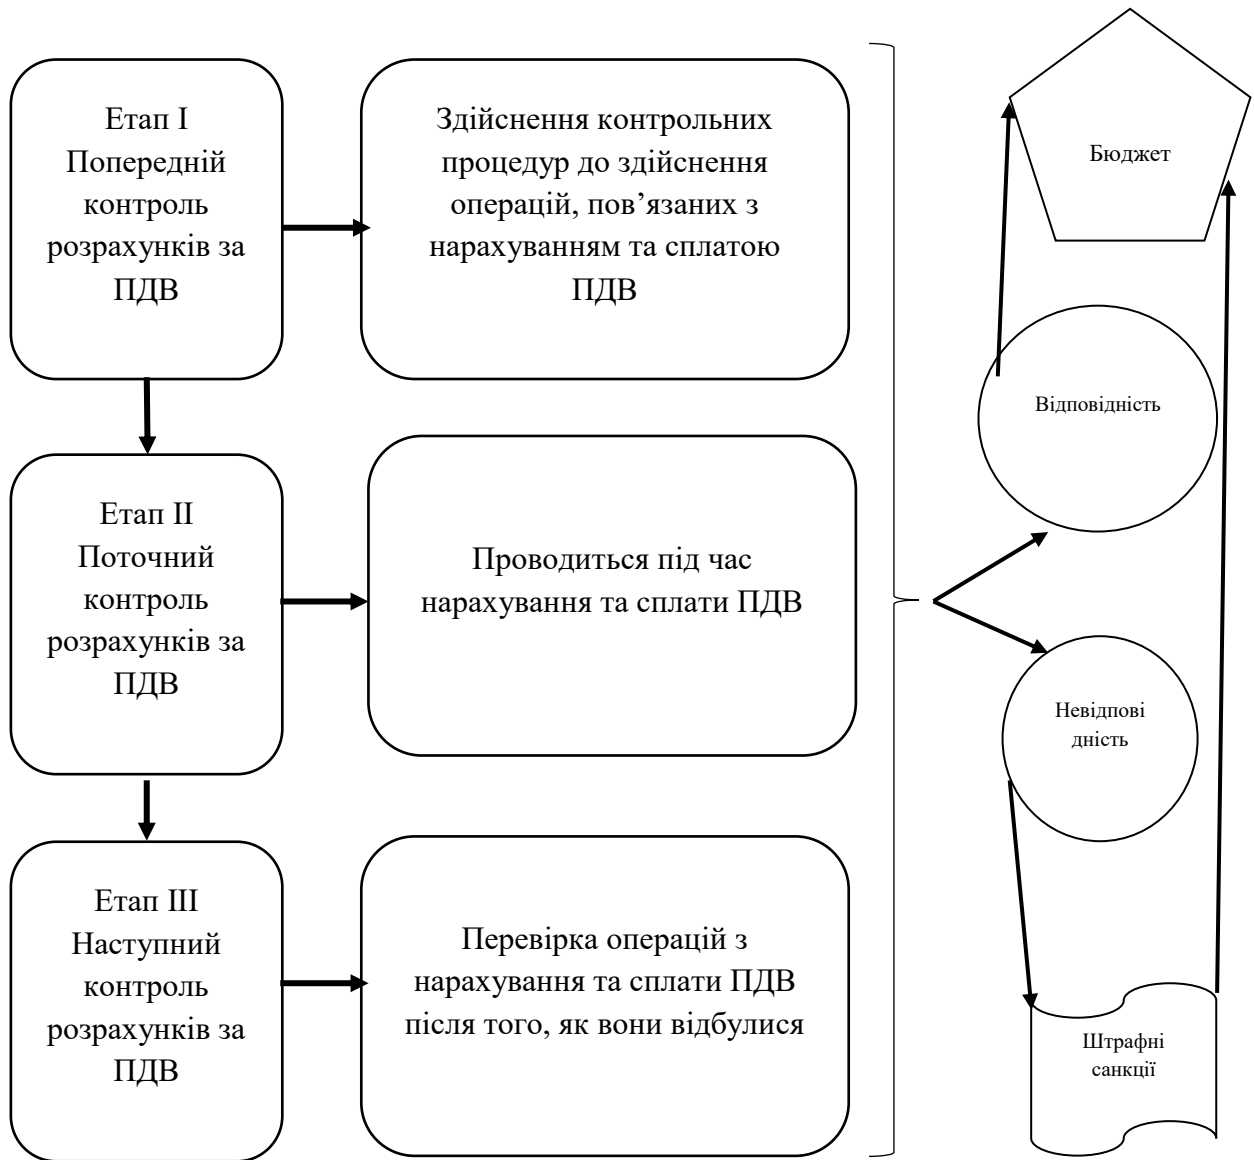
Етап І
Попередній контроль розрахунків за ПДВ

Здійснення контрольних процедур до здійснення операцій, пов’язаних з нарахуванням та сплатою ПДВ

Етап ІІ
Поточний контроль розрахунків за ПДВ

Проводиться під час нарахування та сплати ПДВ

Етап ІІІ
Наступний контроль розрахунків за ПДВ

Перевірка операцій з нарахування та сплати ПДВ після того, як вони відбулися

Бюджет

Відповідність

Невідповідність

Штрафні санкції